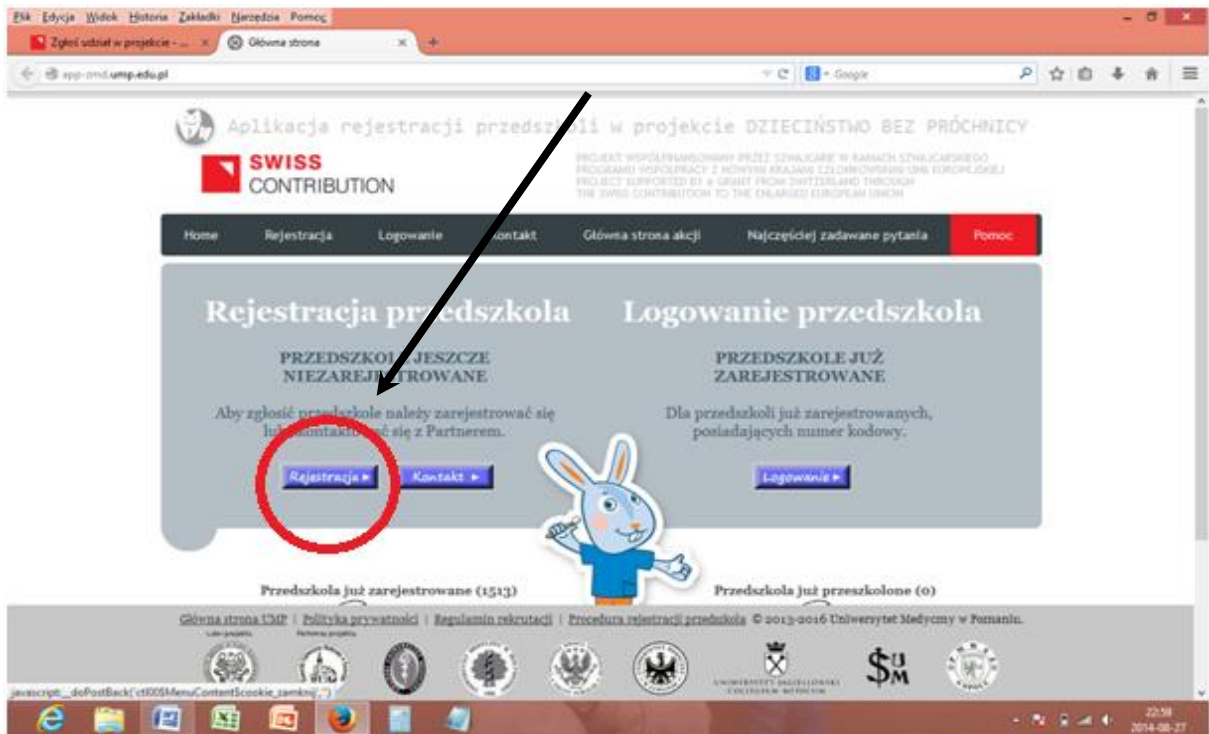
Plik Edycja Widok Historia Zakładki Narzędzia Pomoc

Zgłoś udział w projekcie - ... Główna strona

app-omd.ump.edu.pl

Google

Aplikacja rejestracji przedszkoli w projekcie DZIECIŃSTWO BEZ PRÓCHNICY

SWISS CONTRIBUTION

PROJEKT WSPÓŁFINANSOWANY PRZEZ SZWAJCARIĘ W RAMACH SZWAJCARSKIEGO PROGRAMU WSPÓŁPRACY Z NOWYMI KRAJAMI CZŁONKOWSKIMI UNII EUROPEJSKIEJ PROJECT SUPPORTED BY A GRANT FROM SWITZERLAND THROUGH THE SWISS CONTRIBUTION TO THE ENLARGED EUROPEAN UNION

Home | Rejestracja | Logowanie | Kontakt | Główna strona akcji | Najczęściej zadawane pytania | Pomoc

Rejestracja przedszkola

PRZEDSZKOLE JESZCZE NIEZAREJESTROWANE

Aby zgłosić przedszkole należy zarejestrować się lub skontaktować się z Partnerem.

Rejestracja ▸ Kontakt ▸

Logowanie przedszkola

PRZEDSZKOLE JUŻ ZAREJESTROWANE

Dla przedszkoli już zarejestrowanych, posiadających numer kodowy.

Logowanie ▸

Przedszkola już zarejestrowane (1513)

Przedszkola już przeszkolone (0)

Główna strona UMP | Polityka prywatności | Regulamin rekrutacji | Procedura rejestracji przedszkola © 2013-2016 Uniwersytet Medyczny w Poznaniu.

Lider projektu Partnerzy projektu

UNIVERSITAS IAGELLONICA COLLEGIUM MEDICUM

SUM

javascript:__doPostBack('ctl00$MenuContent$cookie_zamknij','')

22:58
2014-08-27